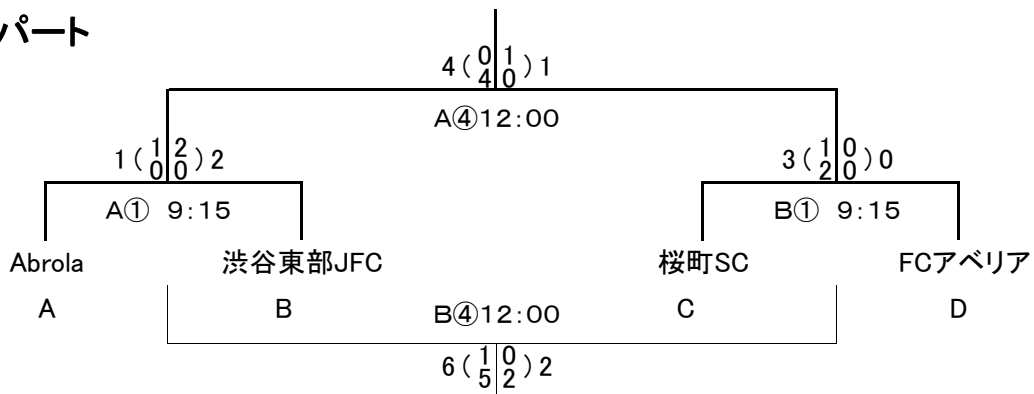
パート

4 ( $\frac{0}{4}$ | $\frac{1}{0}$ ) 1

A④12:00

1 ( $\frac{1}{0}$ | $\frac{2}{0}$ ) 2

3 ( $\frac{1}{2}$ | $\frac{0}{0}$ ) 0

A① 9:15

B① 9:15

Abrola
A

渋谷東部JFC
B

桜町SC
C

FCアベリア
D

B④12:00

6 ( $\frac{1}{5}$ | $\frac{0}{2}$ ) 2